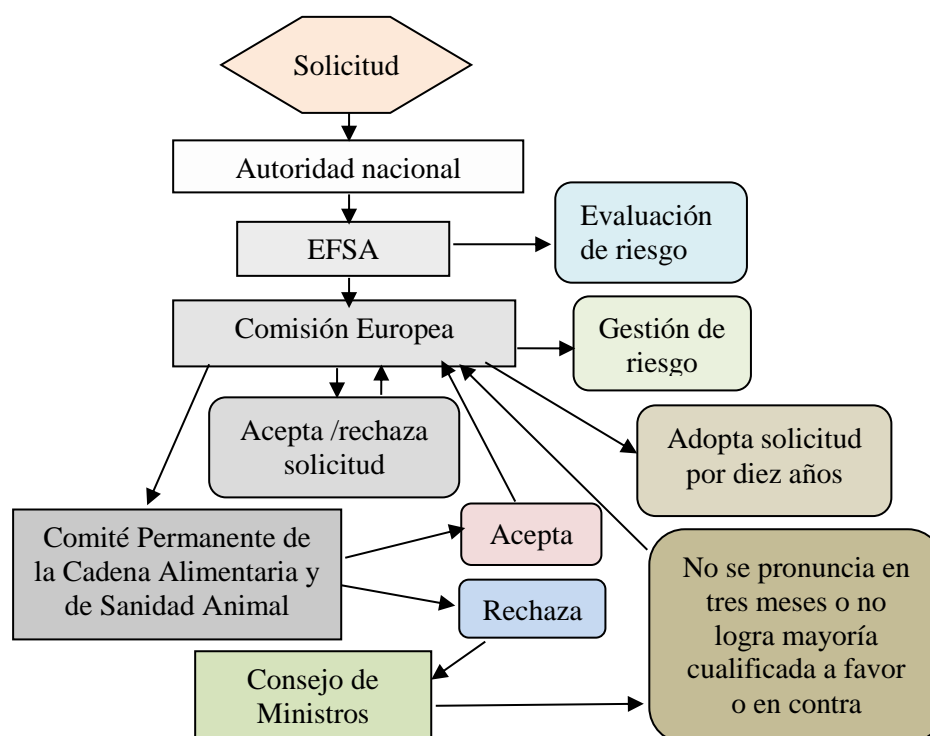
Solicitud

Autoridad nacional

EFSA

Evaluación de riesgo

Comisión Europea

Gestión de riesgo

Acepta /rechaza solicitud

Adopta solicitud por diez años

Comité Permanente de la Cadena Alimentaria y de Sanidad Animal

Acepta

Rechaza

No se pronuncia en tres meses o no logra mayoría cualificada a favor o en contra

Consejo de Ministros